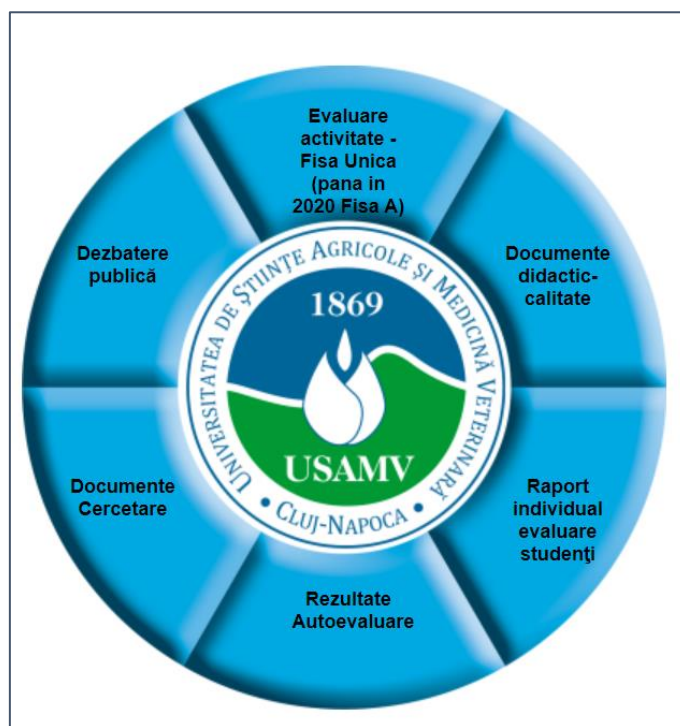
Evaluare activitate - Fisa Unica (pana in 2020 Fisa A)

Documente didactic-calitate

Raport individual evaluare studenţi

Rezultate Autoevaluare

Documente Cercetare

Dezbatere publică

UNIVERSITATEA DE ŞTIINŢE AGRICOLE ŞI MEDICINĂ VETERINARĂ

1869

USAMV

CLUJ-NAPOCA